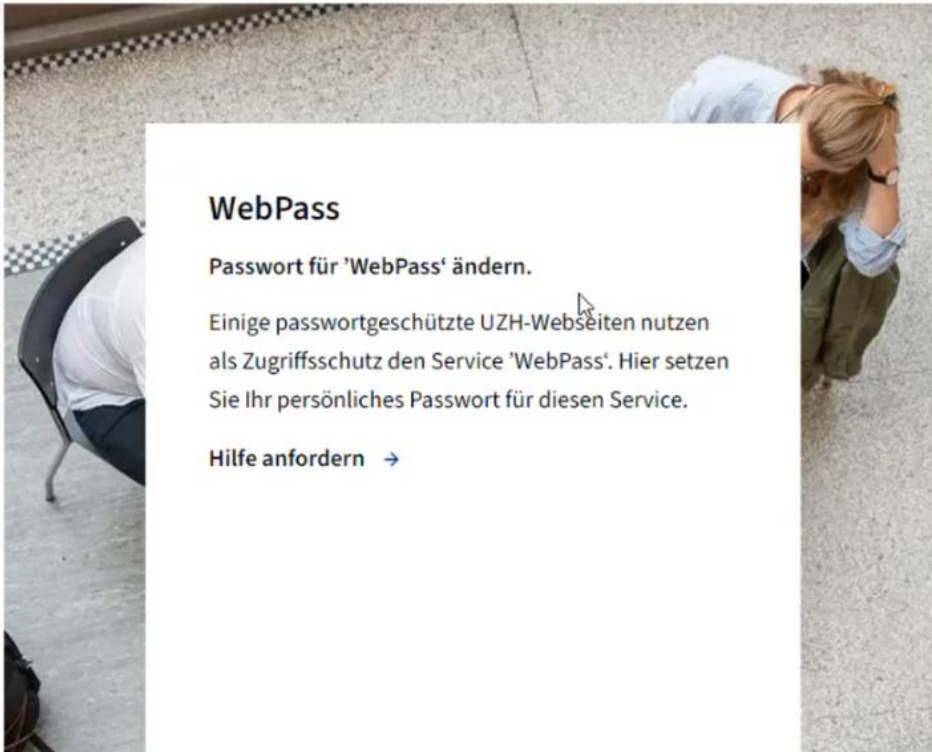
WebPass

Passwort für 'WebPass' ändern.

Einige passwortgeschützte UZH-Webseiten nutzen als Zugriffsschutz den Service 'WebPass'. Hier setzen Sie Ihr persönliches Passwort für diesen Service.

Hilfe anfordern →